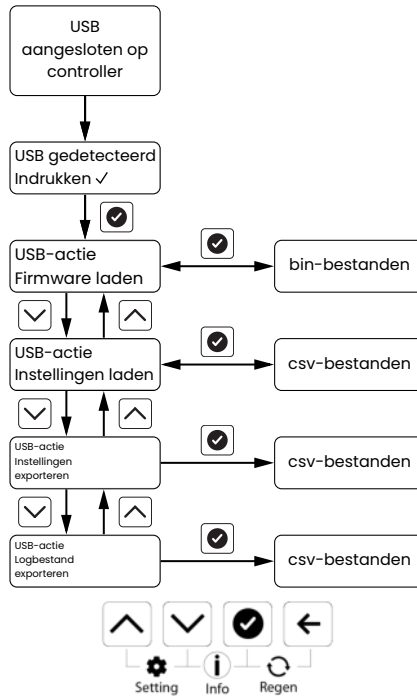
USB aangesloten op controller

USB gedetecteerd
Indrukken ✓

USB-actie
Firmware laden

bin-bestanden

USB-actie
Instellingen laden

csv-bestanden

USB-actie
Instellingen exporteren

csv-bestanden

USB-actie
Logbestand exporteren

csv-bestanden

Setting
Info
Regen